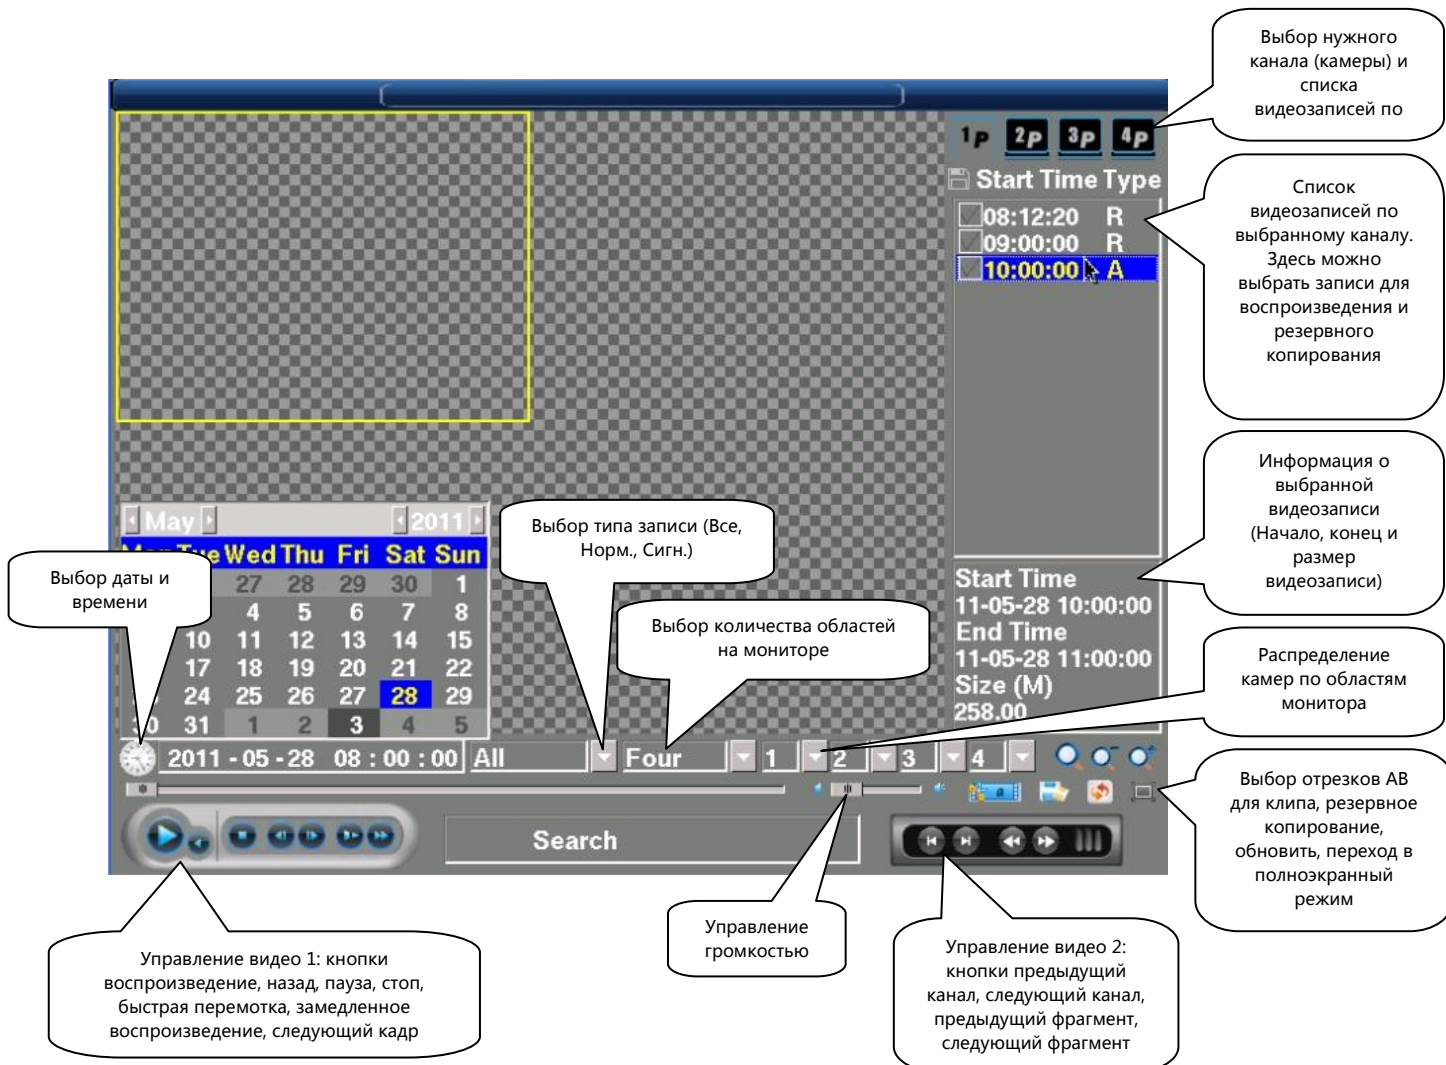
Выбор нужного канала (камеры) и списка видеозаписей по

1P 2P 3P 4P

Start Time Type

08:12:20 R
09:00:00 R
10:00:00 A

Список видеозаписей по выбранному каналу. Здесь можно выбрать записи для воспроизведения и резервного копирования

Информация о выбранной видеозаписи (Начало, конец и размер видеозаписи)

Start Time
11-05-28 10:00:00
End Time
11-05-28 11:00:00
Size (M)
258.00

Распределение камер по областям монитора

May 2011

Mon Tue Wed Thu Fri Sat Sun

| | 27 | 28 | 29 | 30 | 1 |
|---|---|---|---|---|---|
| 4 | 5 | 6 | 7 | 8 | |
| 10 | 11 | 12 | 13 | 14 | 15 |
| 17 | 18 | 19 | 20 | 21 | 22 |
| 24 | 25 | 26 | 27 | 28 | 29 |
| 30 | 31 | 1 | 2 | 3 | 4 | 5 |

Выбор даты и времени

Выбор типа записи (Все, Норм., Сигн.)

Выбор количества областей на мониторе

2011 - 05 - 28 08 : 00 : 00 All Four 1 2 3 4

Выбор отрезков АВ для клипа, резервное копирование, обновить, переход в полноэкранный режим

Search

Управление громкостью

Управление видео 1: кнопки воспроизведение, назад, пауза, стоп, быстрая перемотка, замедленное воспроизведение, следующий кадр

Управление видео 2: кнопки предыдущий канал, следующий канал, предыдущий фрагмент, следующий фрагмент